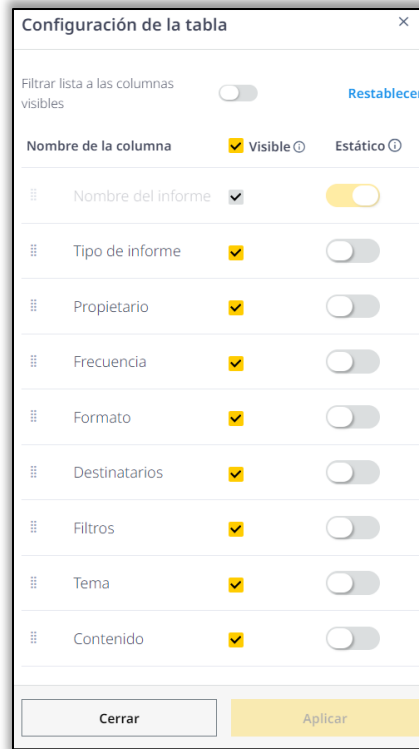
Configuración de la tabla ×

Filtrar lista a las columnas visibles

Restablecer

| Nombre de la columna | Visible ⓘ | Estático ⓘ |
|---|---|---|
| Nombre del informe | | |
| Tipo de informe | | |
| Propietario | | |
| Frecuencia | | |
| Formato | | |
| Destinatarios | | |
| Filtros | | |
| Tema | | |
| Contenido | | |

Cerrar

Aplicar